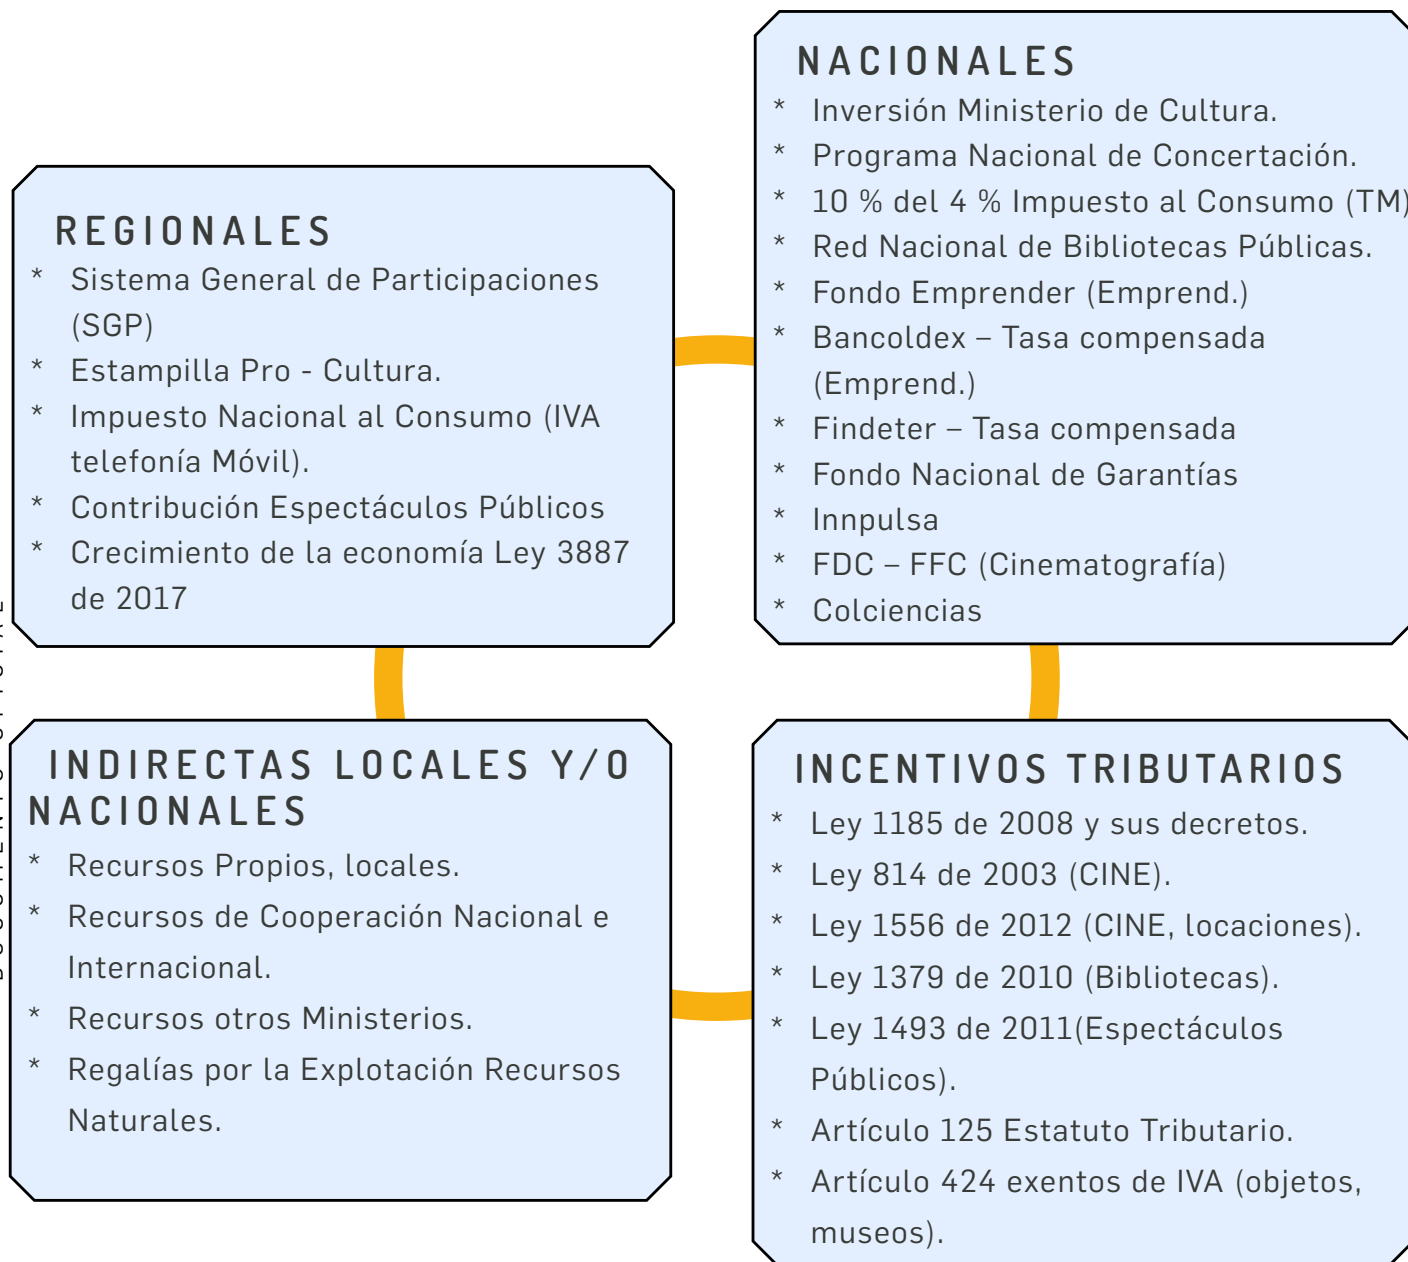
REGIONALES

* Sistema General de Participaciones (SGP)
* Estampilla Pro - Cultura.
* Impuesto Nacional al Consumo (IVA telefonía Móvil).
* Contribución Espectáculos Públicos
* Crecimiento de la economía Ley 3887 de 2017

NACIONALES

* Inversión Ministerio de Cultura.
* Programa Nacional de Concertación.
* 10 % del 4 % Impuesto al Consumo (TM)
* Red Nacional de Bibliotecas Públicas.
* Fondo Emprender (Emprend.)
* Bancoldex – Tasa compensada (Emprend.)
* Findeter – Tasa compensada
* Fondo Nacional de Garantías
* Innpulsa
* FDC – FFC (Cinematografía)
* Colciencias

INDIRECTAS LOCALES Y/O NACIONALES

* Recursos Propios, locales.
* Recursos de Cooperación Nacional e Internacional.
* Recursos otros Ministerios.
* Regalías por la Explotación Recursos Naturales.

INCENTIVOS TRIBUTARIOS

* Ley 1185 de 2008 y sus decretos.
* Ley 814 de 2003 (CINE).
* Ley 1556 de 2012 (CINE, locaciones).
* Ley 1379 de 2010 (Bibliotecas).
* Ley 1493 de 2011(Espectáculos Públicos).
* Artículo 125 Estatuto Tributario.
* Artículo 424 exentos de IVA (objetos, museos).

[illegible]